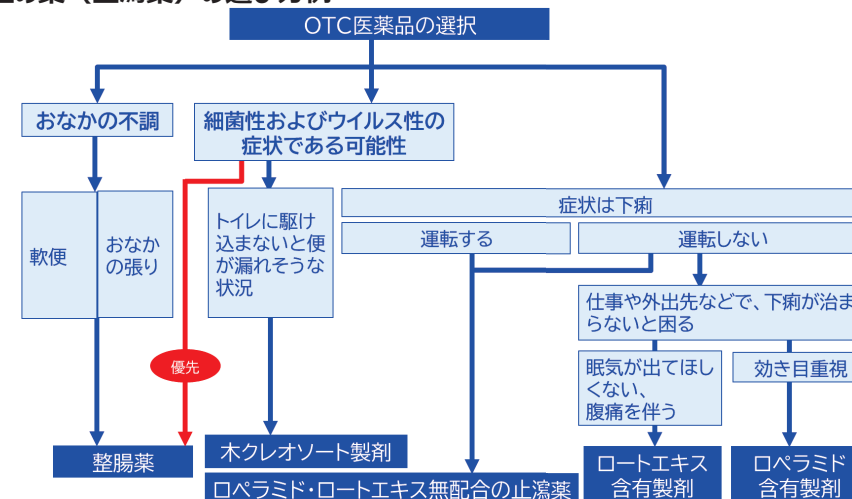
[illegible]

OTC医薬品の選択

おなかの不調

細菌性およびウイルス性の症状である可能性

症状は下痢

軟便

おなかの張り

トイレに駆け込まないと便が漏れそうな状況

運転する

運転しない

仕事や外出先などで、下痢が治まらないと困る

眠気が出てほしくない、腹痛を伴う

効き目重視

優先

整腸薬

木クレオソート製剤

ロペラミド・ロートエキス無配合の止瀉薬

ロートエキス含有製剤

ロペラミド含有製剤